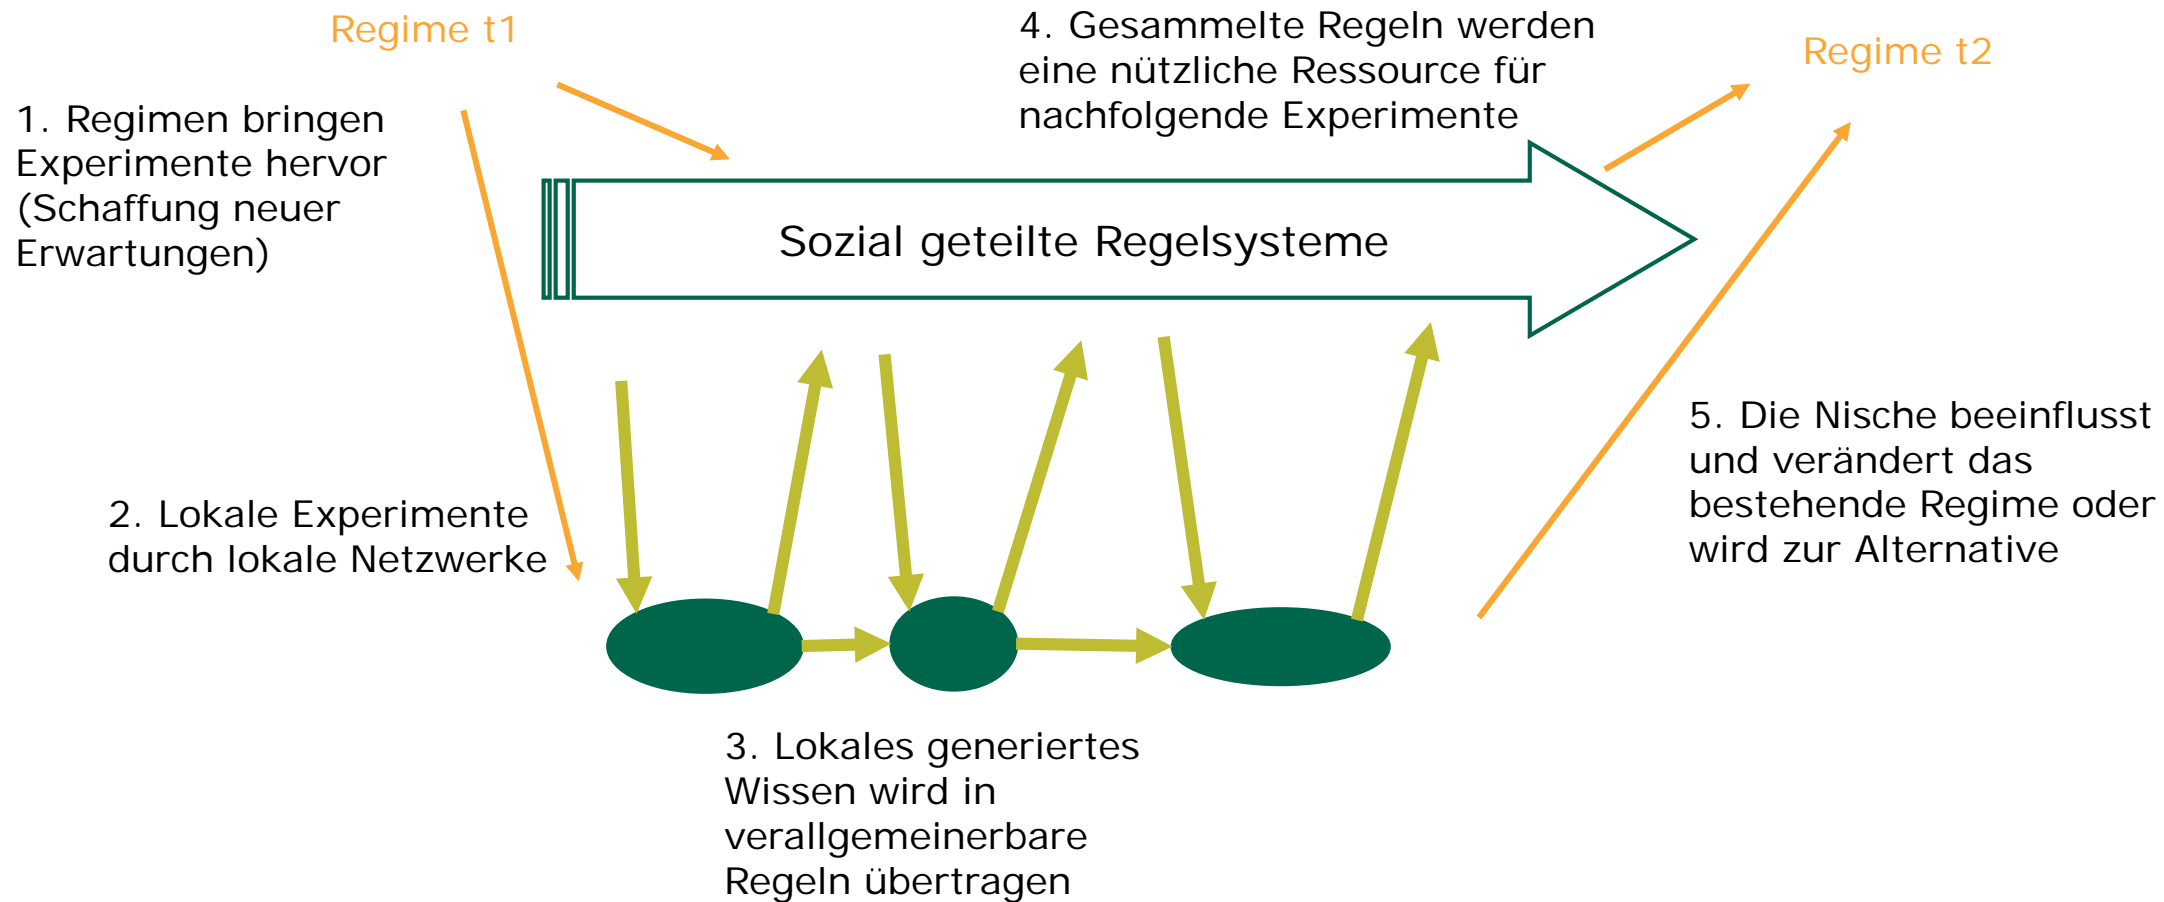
Regime t1

4. Gesammelte Regeln werden eine nützliche Ressource für nachfolgende Experimente

Regime t2

1. Regimen bringen Experimente hervor (Schaffung neuer Erwartungen)

Sozial geteilte Regelsysteme

5. Die Nische beeinflusst und verändert das bestehende Regime oder wird zur Alternative

2. Lokale Experimente durch lokale Netzwerke

3. Lokales generiertes Wissen wird in verallgemeinerbare Regeln übertragen